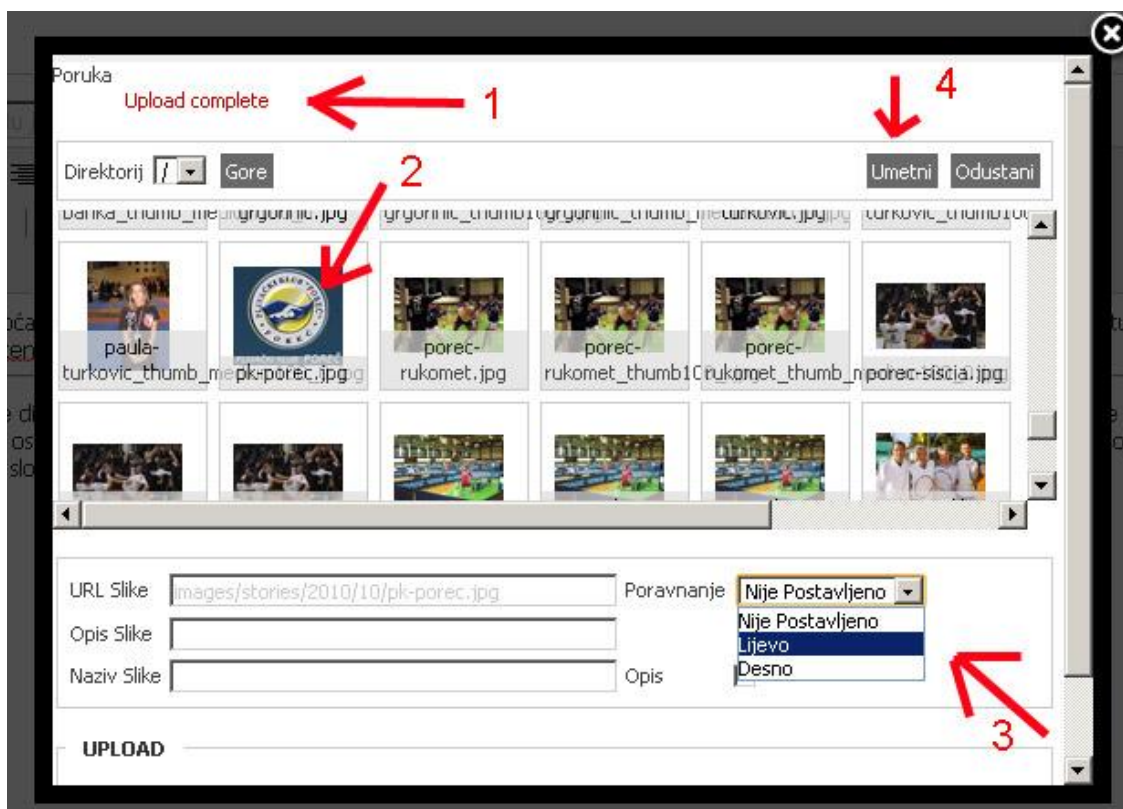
Poruka

Upload complete

1

4

Direktorij / Gore

2

Umetni Odustani

banka_thumb_me grgonnic.jpg grgonnic_thumb1 grgonnic_thumb_m turkovic.jpg turkovic_thumb10

paula-turkovic_thumb_m pk-porec.jpg porec-rukomet.jpg porec-rukomet_thumb10 porec-rukomet_thumb_m porec-siscia.jpg

URL Slike images/stories/2010/10/pk-porec.jpg

Poravnanje Nije Postavljeno

Nije Postavljeno
Lijevo
Desno

Opis Slike

Naziv Slike

Opis

3

UPLOAD